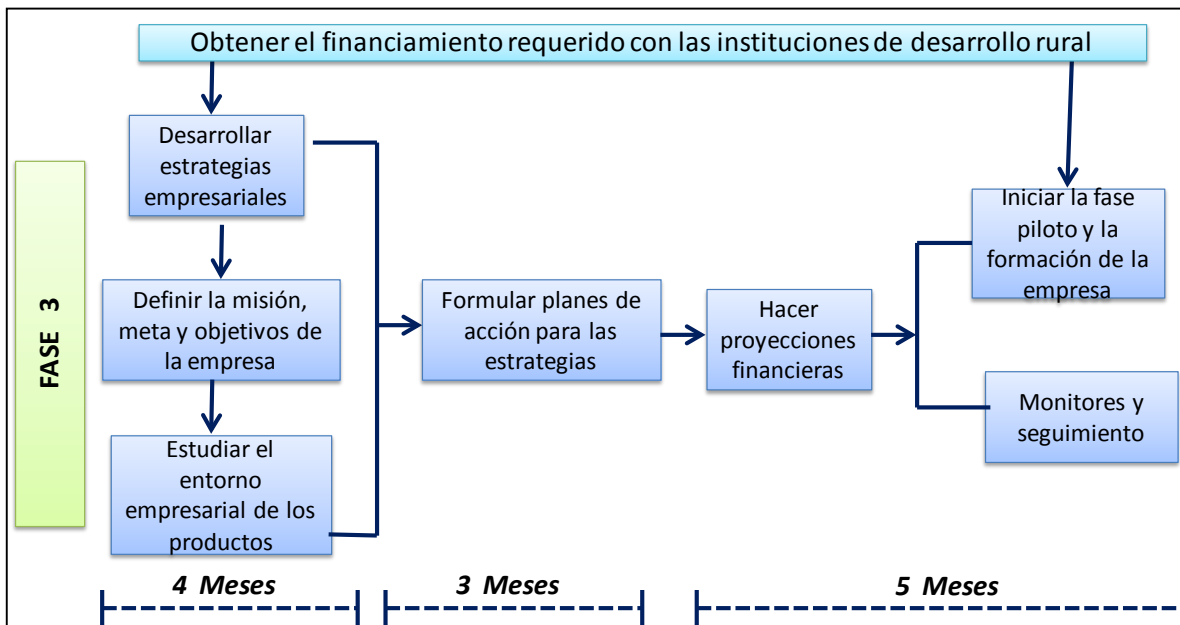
Obtener el financiamiento requerido con las instituciones de desarrollo rural

FASE 3

Desarrollar estrategias empresariales

Definir la misión, meta y objetivos de la empresa

Estudiar el entorno empresarial de los productos

Formular planes de acción para las estrategias

Hacer proyecciones financieras

Iniciar la fase piloto y la formación de la empresa

Monitores y seguimiento

4 Meses

3 Meses

5 Meses